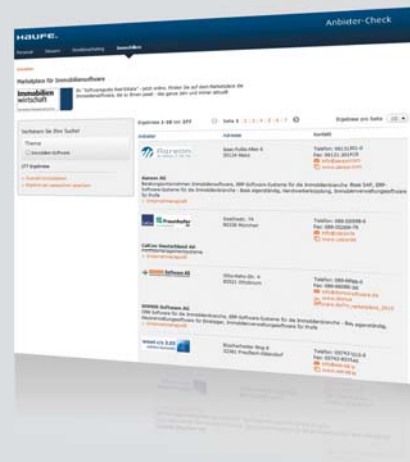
HAUFE.

Anbieter-Check

Personal Steuern Rechnungswesen Immobilien

Marktplatz für Immobiliensoftware

Immobilien wirtschaft

Verfeinern Sie Ihre Suche!

Thema

Immobilien-Software

Ergebnisse 1-10 von 377

Ergebnisse pro Seite 10

Anbieter Adresse Kontakt

Aareon

Aareon AG

Gadstraße 74
80336 München

Calcon Deutschland AG

Stauffenberg

Software AG

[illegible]